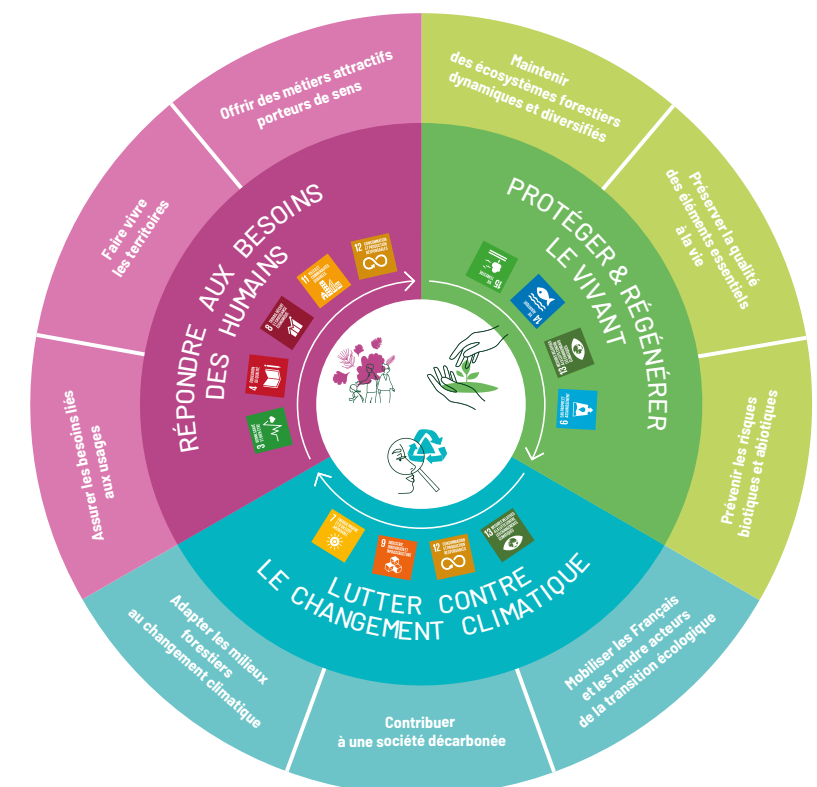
Offrir des métiers attractifs porteurs de sens

Maintenir des écosystèmes forestiers dynamiques et diversifiés

Faire vivre les territoires

Préserver la qualité des éléments essentiels à la vie

RÉPONDRE AUX BESOINS DES HUMAINS

PROTÉGER & RÉGÉNÉRER LE VIVANT

12 CONSOMMATION ET PRODUCTION RESPONSABLES

11 VILLES ET COMMUNAUTÉS DURABLES

8 TRAVAIL DÉCENT ET CROISSANCE ÉCONOMIQUE

4 ÉDUCATION DE QUALITÉ

3 BONNE SANTÉ ET BIEN-ÊTRE

15 VIE TERRESTRE

14 VIE AQUATIQUE

13 MESURES RELATIVES À LA LUTTE CONTRE LES CHANGEMENTS CLIMATIQUES

6 EAU PROPRE ET ASSAINISSEMENT

Assurer les besoins liés aux usages

Prévenir les risques biotiques et abiotiques

7 ÉNERGIE PROPRE ET D'UN COÛT ABORDABLE

9 INDUSTRIE, INNOVATION ET INFRASTRUCTURE

12 CONSOMMATION ET PRODUCTION RESPONSABLES

13 MESURES RELATIVES À LA LUTTE CONTRE LES CHANGEMENTS CLIMATIQUES

LUTTER CONTRE LE CHANGEMENT CLIMATIQUE

Adapter les milieux forestiers au changement climatique

Contribuer à une société décarbonée

Mobiliser les Français et les rendre acteurs de la transition écologique